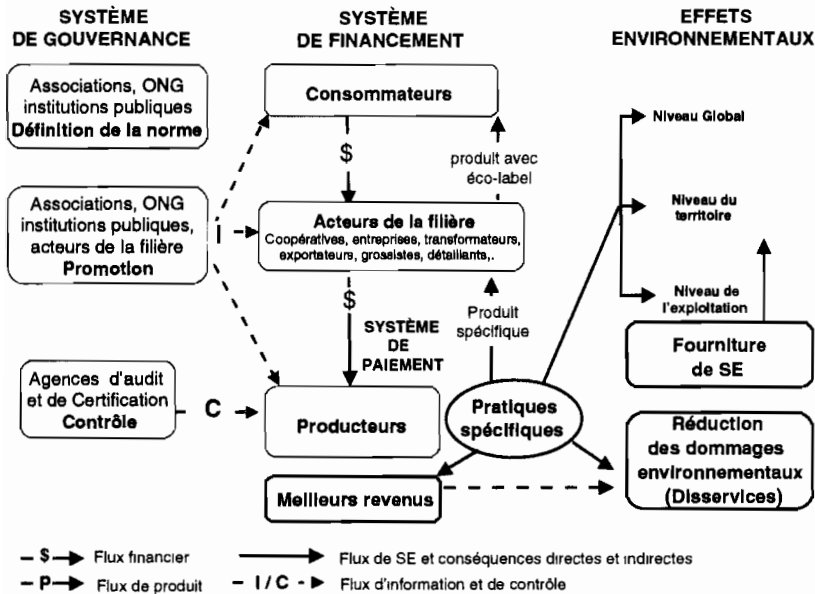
SYSTÈME DE GOUVERNANCE

SYSTÈME DE FINANCEMENT

EFFETS ENVIRONNEMENTAUX

Associations, ONG institutions publiques
Définition de la norme

Consommateurs

$

produit avec éco-label

Niveau Global

Associations, ONG institutions publiques, acteurs de la filière
Promotion

I

Acteurs de la filière
Coopératives, entreprises, transformateurs, exportateurs, grossistes, détaillants,.

Niveau du territoire

$

Niveau de l'exploitation

SYSTÈME DE PAIEMENT

Produit spécifique

Fourniture de SE

Agences d'audit et de Certification
Contrôle

C

Producteurs

Pratiques spécifiques

Réduction des dommages environnementaux (Disservices)

Meilleurs revenus

— $ → Flux financier
— P → Flux de produit
→ Flux de SE et conséquences directes et indirectes
— I / C - → Flux d'information et de contrôle